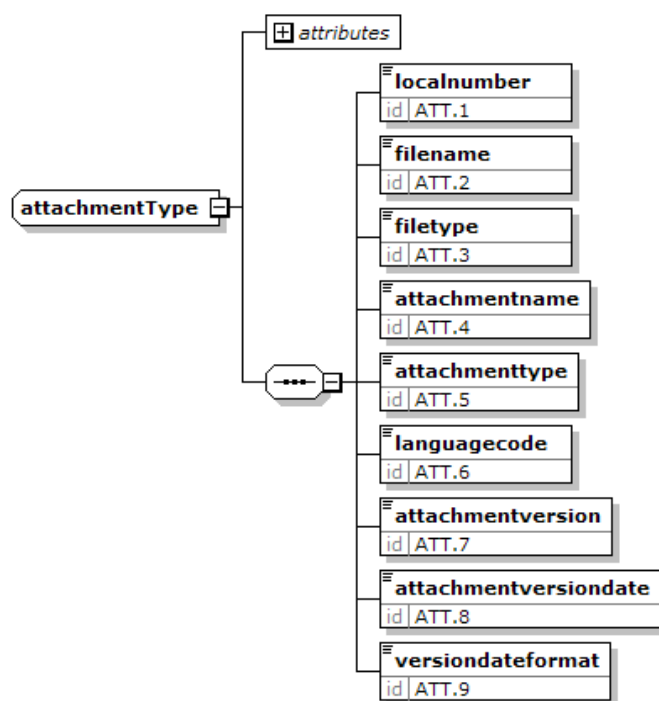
attributes

attachmentType

localnumber
id ATT.1

filename
id ATT.2

filetype
id ATT.3

attachmentname
id ATT.4

attachmenttype
id ATT.5

languagecode
id ATT.6

attachmentversion
id ATT.7

attachmentversiondate
id ATT.8

versiondateformat
id ATT.9